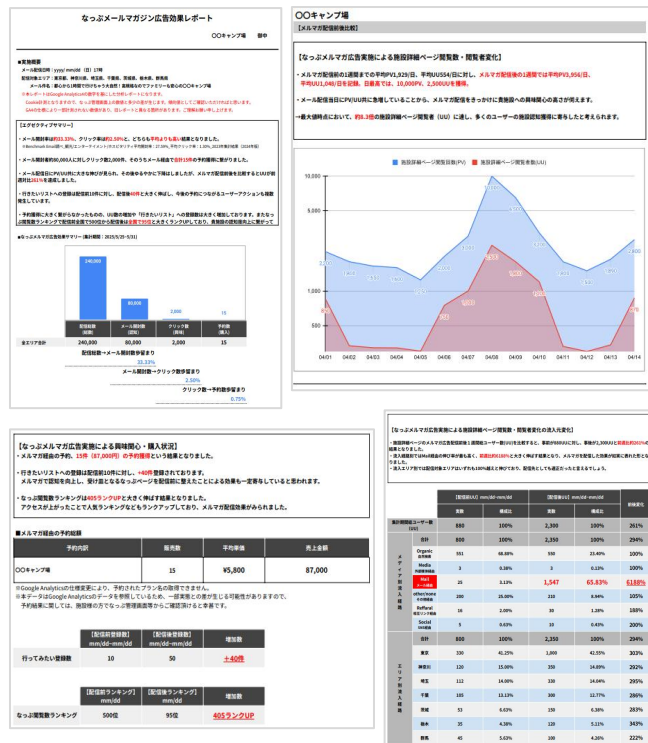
なっぷメールマガジン広告効果レポート

〇〇キャンプ場　御中

■実施概要
メール配信日時：yyyy/mm/dd（日）17時
配信対象エリア：東京都、神奈川県、埼玉県、千葉県、茨城県、栃木県、群馬県
メール件名：都心から1時間で行ける〇〇キャンプ場

【エグゼクティブサマリー】
・メール開封者数は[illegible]%、クリック率は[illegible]%と、どちらも平均よりも高い結果となりました。
・メール開封者約80,000人に対しクリック数2,000件、そのうちメール経由で合計15件の予約獲得に繋がりました。
・行きたいリストへの登録は配信前10件に対し、配信後40件と大きく伸ばし、今後の予約につながるユーザーアクションも複数発生しています。

■なっぷメルマガ広告効果サマリー（集計期間：2025/5/25-5/31）

| | 配信総数 | メール開封数 | クリック数 | 予約数 |
|---|---|---|---|---|
| 全エリア合計 | 240,000 | 80,000 | 2,000 | 15 |

配信総数→メール開封数歩留まり
33.33%
メール開封数→クリック数歩留まり
2.50%
クリック数→予約数歩留まり
0.75%

〇〇キャンプ場
【メルマガ配信前後比較】

【なっぷメルマガ広告実施による施設詳細ページ閲覧数・閲覧者変化】
・メール配信前の1週間までの平均PV1,929/日、平均UU554/日に対し、メルマガ配信後の1週間では平均PV3,956/日、平均UU1,048/日を記録。日最高では、10,000PV、2,500UUを獲得。
・メール配信日にPV/UU共に急増していることから、メルマガ配信をきっかけに施設ページへの興味関心の高さが伺えます。
→最大値時点において、約8.3倍の施設詳細ページ閲覧者（UU）に達し、多くのユーザーの施設認知獲得に寄与したと考えられます。

施設詳細ページ閲覧数(PV)　施設詳細ページ閲覧者数(UU)
10,000
5,000
1,000
500
04/01 04/02 04/03 04/04 04/05 04/06 04/07 04/08 04/09 04/10 04/11 04/12 04/13 04/14

【なっぷメルマガ広告実施による興味関心・購入状況】
・メルマガ経由の予約、15件（87,000円）の予約獲得という結果となりました。
・行きたいリストへの登録は配信前10件に対し、+40件登録されております。メルマガで認知を向上し、受け皿となるなっぷページを配信前に整えたことによる効果も一定寄与していると思われます。
・なっぷ閲覧数ランキングは405ランクUPと大きく伸ばす結果となりました。アクセスが上がったことで人気ランキングなどもランクアップしており、メルマガ配信効果がみられました。

■メルマガ経由の予約件数

| 予約内訳 | 販売数 | 平均単価 | 売上金額 |
|---|---|---|---|
| 〇〇キャンプ場 | 15 | ¥5,800 | 87,000 |

※Google Analyticsの仕様変更により、予約された力プラン名の取得できません。
※本データはGoogle Analyticsのデータを参照しているため、一部実際との差が生じる可能性がありますので、予約結果に関しては、施設様の方でなっぷ管理画面等からご確認頂けると幸いです。

| | 【配信前登録数】mm/dd~mm/dd | 【配信後登録数】mm/dd~mm/dd | 増加数 |
|---|---|---|---|
| 行ってみたい登録数 | 10 | 50 | ＋40件 |

| | 【配信前ランキング】mm/dd~mm/dd | 【配信後ランキング】mm/dd~mm/dd | 増加数 |
|---|---|---|---|
| なっぷ閲覧数ランキング | 500位 | 95位 | 405ランクUP |

【なっぷメルマガ広告実施による施設詳細ページ閲覧数・閲覧者変化の流入元変化】

| | | 【配信前UU】実数 | 構成比 | 【配信後UU】実数 | 構成比 | 前後変化 |
|---|---|---|---|---|---|---|
| 施設詳細閲覧ユーザー数(UU) | | 880 | 100% | 2,300 | 100% | 261% |
| | 合計 | 800 | 100% | 2,350 | 100% | 294% |
| | Organic | 551 | 68.88% | 550 | 23.40% | 100% |
| | Media | 3 | 0.38% | 3 | 0.13% | 100% |
| | Mail | 25 | 3.13% | 1,547 | 65.83% | 6188% |
| | other/none | 200 | 25.00% | 210 | 8.94% | 105% |
| | Refferal | 16 | 2.00% | 30 | 1.28% | 188% |
| | Social | 5 | 0.63% | 10 | 0.43% | 200% |
| | 合計 | 800 | 100% | 2,350 | 100% | 294% |
| | 東京 | 330 | 41.25% | 1,000 | 42.55% | 303% |
| | 神奈川 | 120 | 15.00% | 350 | 14.89% | 292% |
| | 埼玉 | 112 | 14.00% | 330 | 14.04% | 295% |
| | 千葉 | 105 | 13.13% | 300 | 12.77% | 286% |
| | 茨城 | 53 | 6.63% | 150 | 6.38% | 283% |
| | 栃木 | 35 | 4.38% | 120 | 5.11% | 343% |
| | 群馬 | 45 | 5.63% | 100 | 4.26% | 222% |